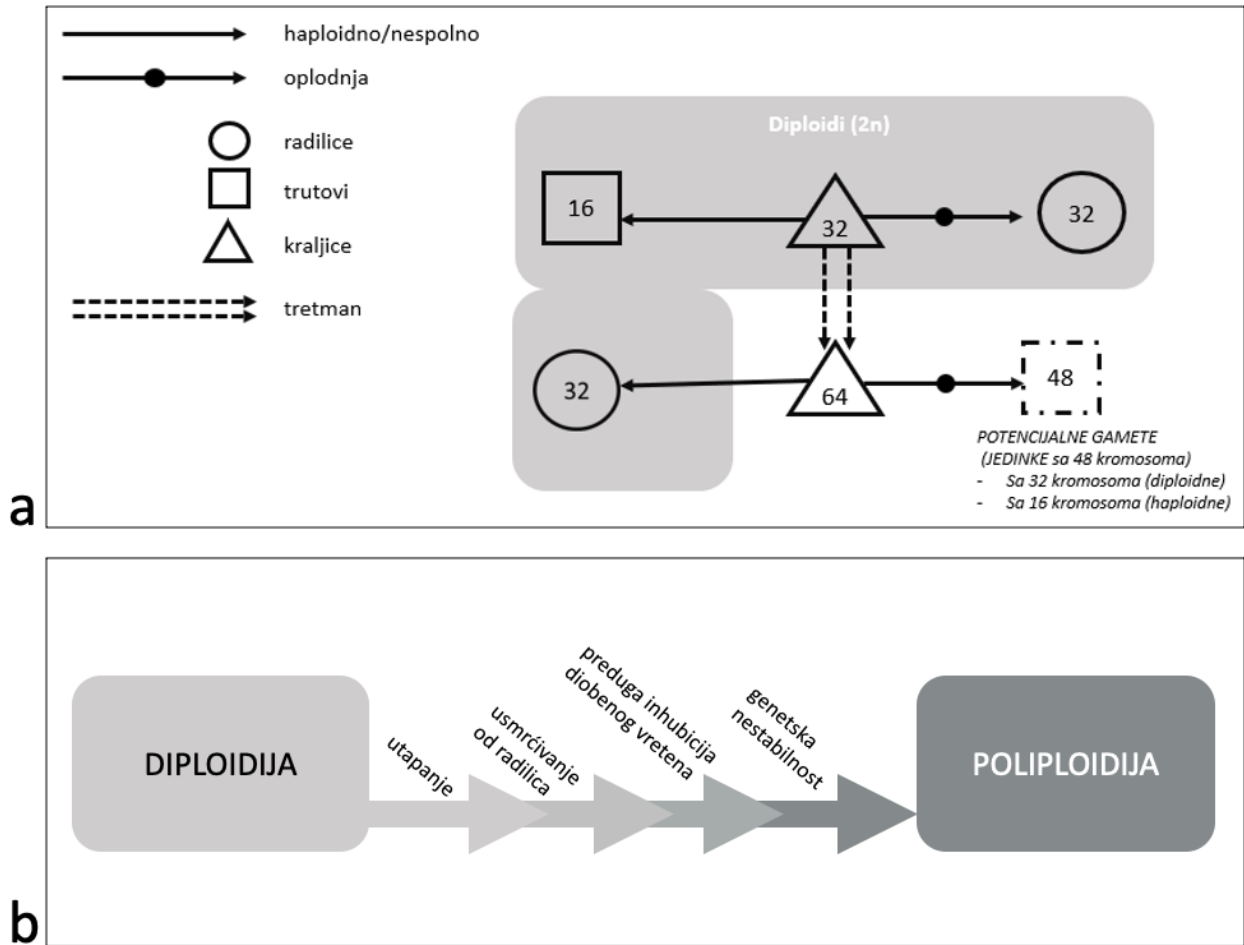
haploidno/nespolno
oplodnja
radilice
trutovi
kraljice
tretman

Diploidi (2n)

16
32
32
32
64
48

POTENCIJALNE GAMETE
(JEDINKE sa 48 kromosoma)
- Sa 32 kromosoma (diploidne)
- Sa 16 kromosoma (haploidne)

a

DIPLOIDIJA
utapanje
usmrćivanje od radilica
preduga inhubicija diobenog vretena
genetska nestabilnost
POLIPLOIDIJA

b